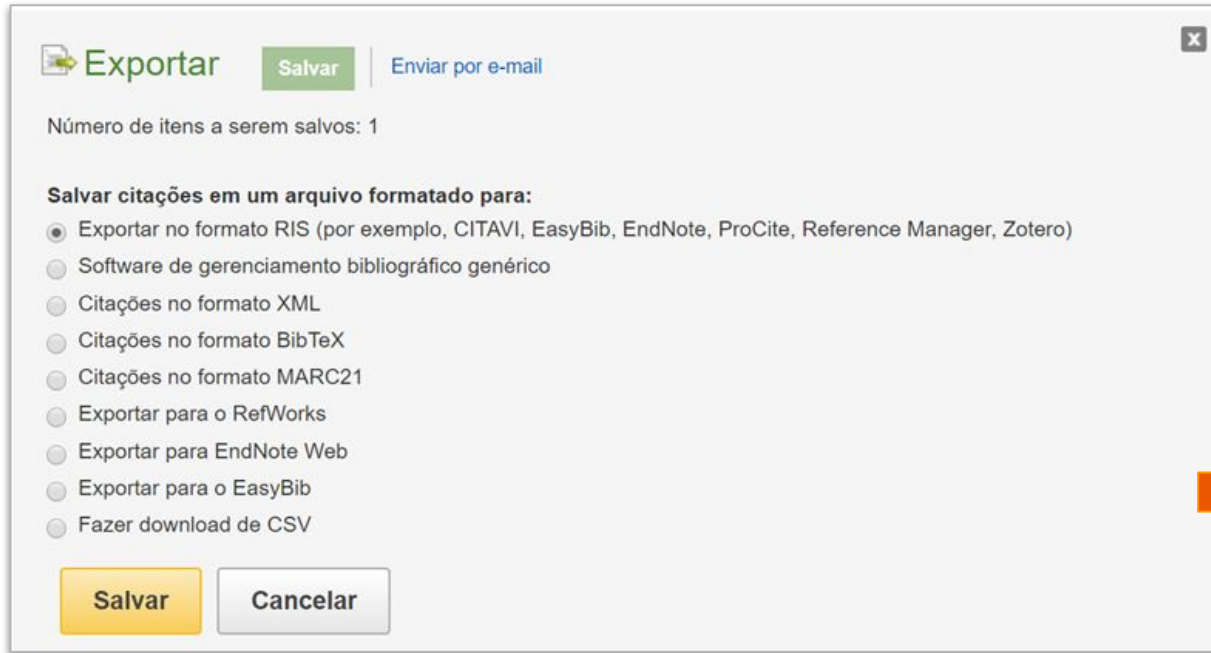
Exportar Salvar | Enviar por e-mail

Número de itens a serem salvos: 1

Salvar citações em um arquivo formatado para:

Exportar no formato RIS (por exemplo, CITAVI, EasyBib, EndNote, ProCite, Reference Manager, Zotero)

Software de gerenciamento bibliográfico genérico

Citações no formato XML

Citações no formato BibTeX

Citações no formato MARC21

Exportar para o RefWorks

Exportar para EndNote Web

Exportar para o EasyBib

Fazer download de CSV

Salvar Cancelar